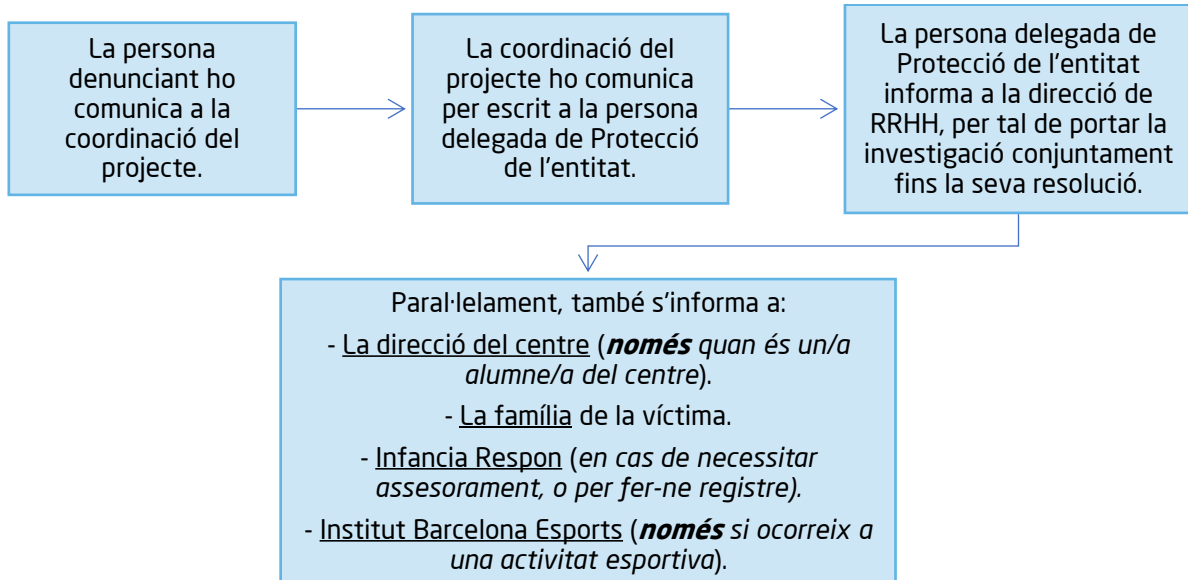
La persona denunciant ho comunica a la coordinació del projecte.

La coordinació del projecte ho comunica per escrit a la persona delegada de Protecció de l'entitat.

La persona delegada de Protecció de l'entitat informa a la direcció de RRHH, per tal de portar la investigació conjuntament fins la seva resolució.

Paral·lelament, també s'informa a:

- La direcció del centre (**només** quan és un/a alumne/a del centre).

- La família de la víctima.

- Infancia Respon (en cas de necessitar assessorament, o per fer-ne registre).

- Institut Barcelona Esports (**només** si ocorreix a una activitat esportiva).